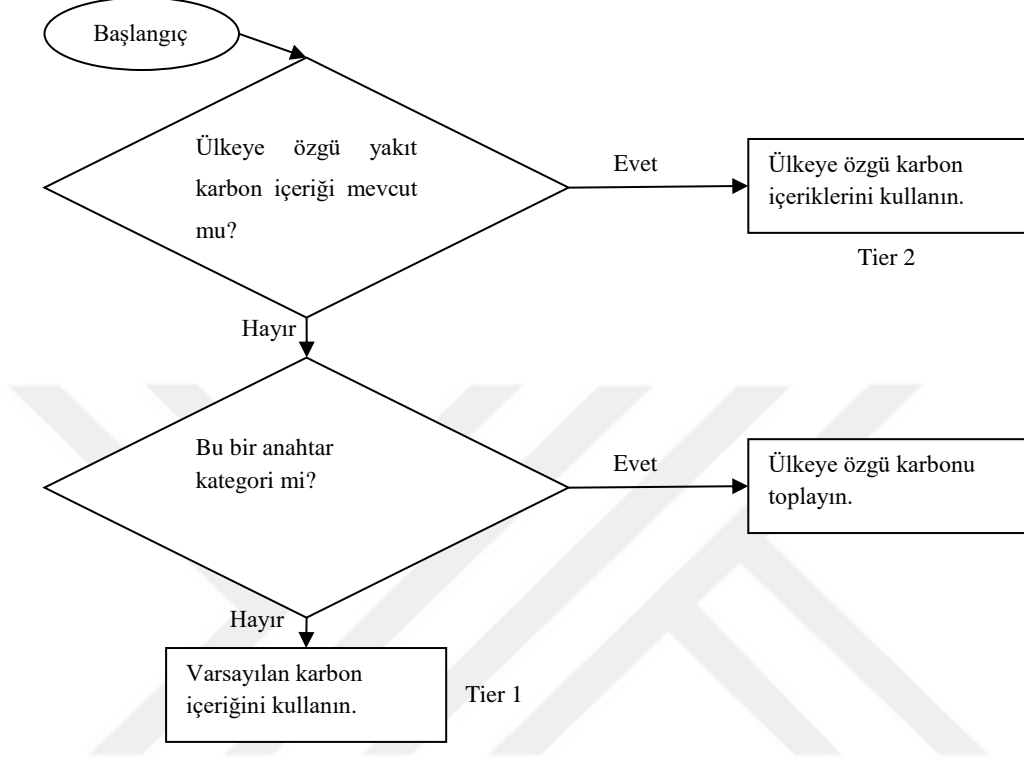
Başlangıç

Ülkeye özgü yakıt karbon içeriği mevcut mu?

Evet

Ülkeye özgü karbon içeriklerini kullanın.

Tier 2

Hayır

Bu bir anahtar kategori mi?

Evet

Ülkeye özgü karbonu toplayın.

Hayır

Varsayılan karbon içeriğini kullanın.

Tier 1